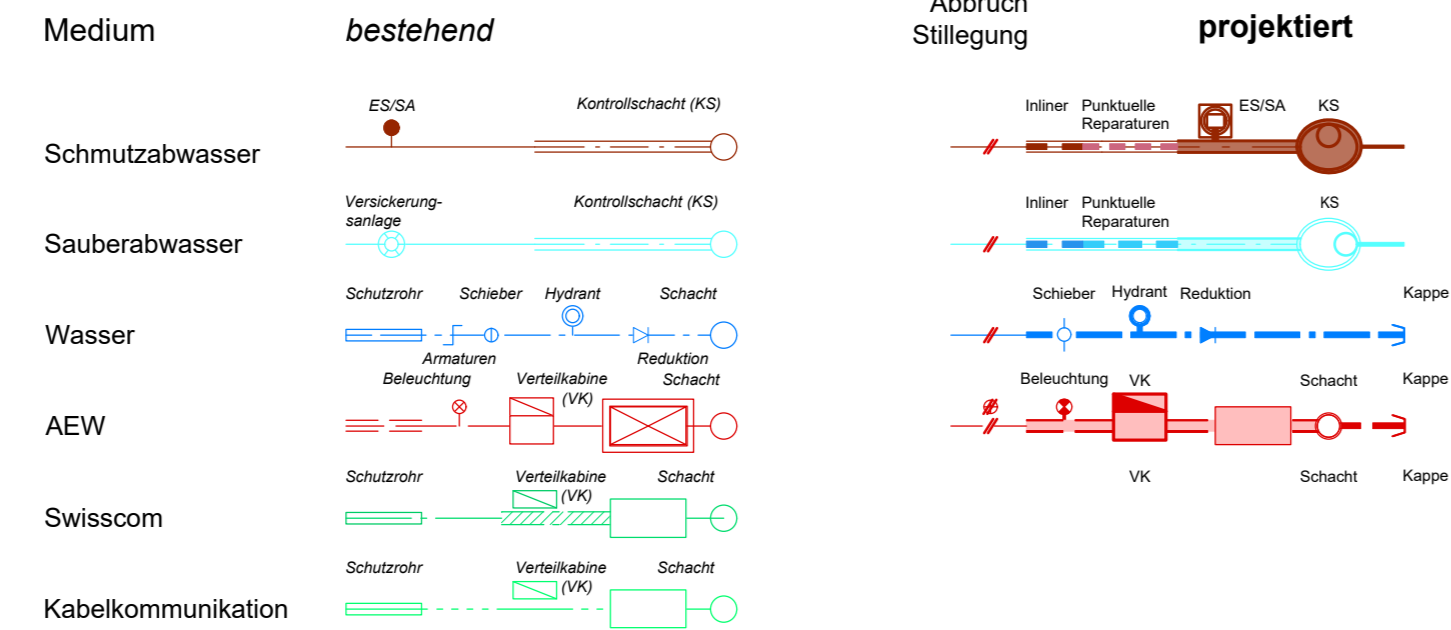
Medium

bestehend

Abbruch
Stillegung

projektiert

ES/SA

Kontrollschacht (KS)

Schmutzabwasser

Inliner

Punktuelle Reparaturen

ES/SA

KS

Versickerungsanlage

Kontrollschacht (KS)

Sauberabwasser

Inliner

Punktuelle Reparaturen

KS

Schutzrohr

Schieber

Hydrant

Schacht

Wasser

Armaturen

Reduktion

Schieber

Hydrant

Reduktion

Kappe

Beleuchtung

Verteilkabine (VK)

Schacht

AEW

Beleuchtung

VK

Schacht

Kappe

VK

Schacht

Kappe

Schutzrohr

Verteilkabine (VK)

Schacht

Swisscom

Schutzrohr

Verteilkabine (VK)

Schacht

Kabelkommunikation